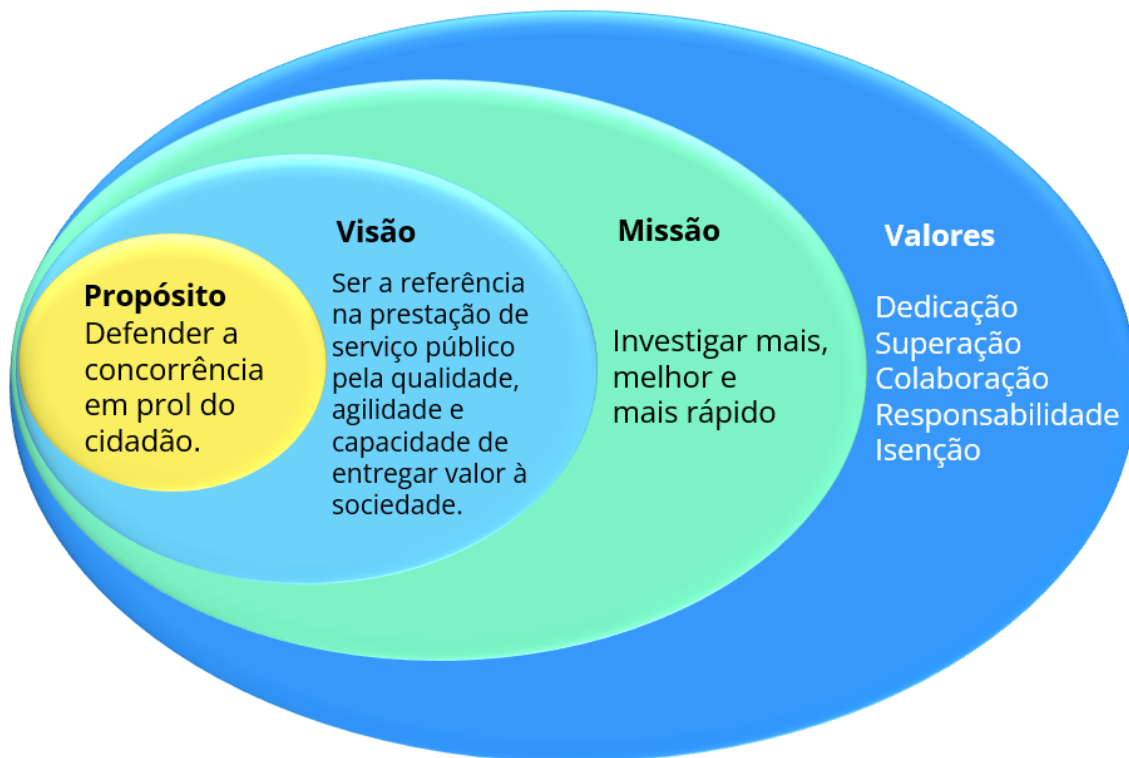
Propósito
Defender a concorrência em prol do cidadão.

Visão
Ser a referência na prestação de serviço público pela qualidade, agilidade e capacidade de entregar valor à sociedade.

Missão
Investigar mais, melhor e mais rápido

Valores
Dedicação
Superação
Colaboração
Responsabilidade
Isenção